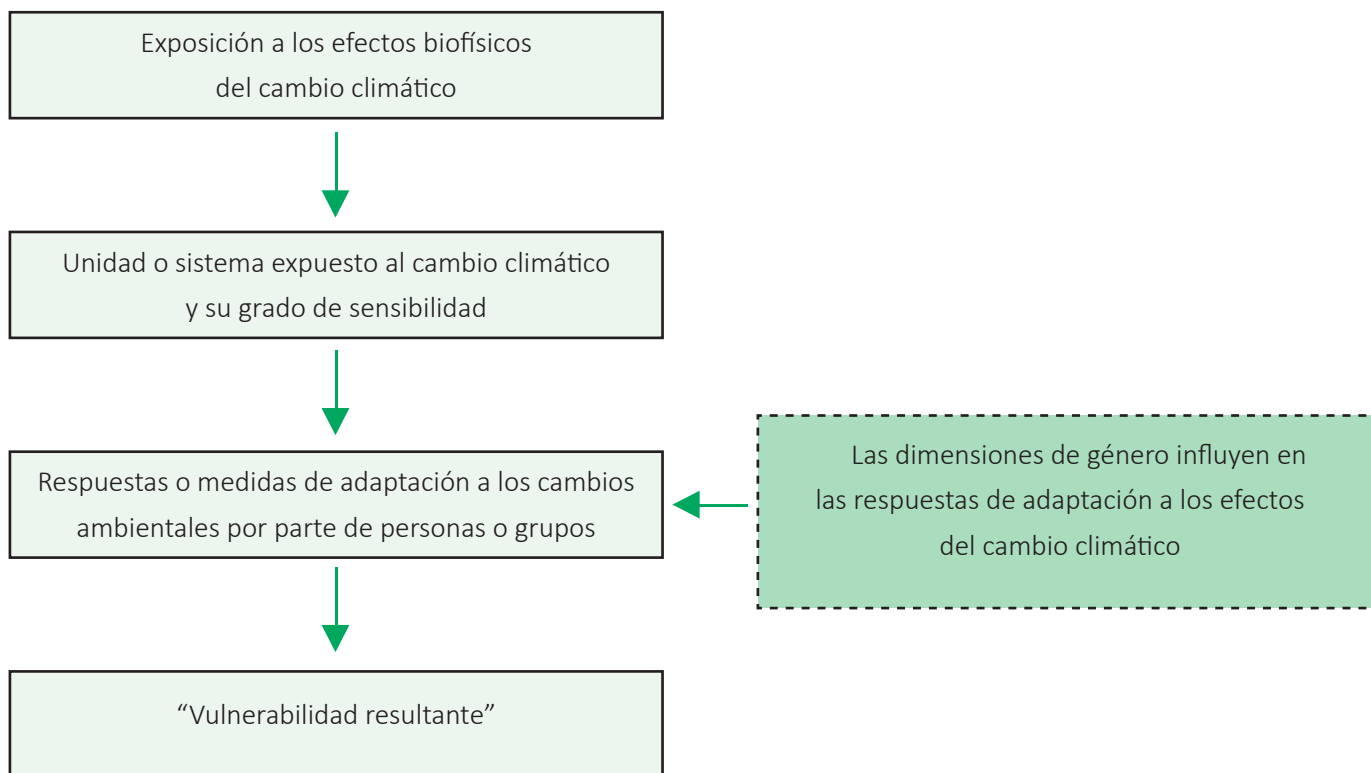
Exposición a los efectos biofísicos del cambio climático

Unidad o sistema expuesto al cambio climático y su grado de sensibilidad

Respuestas o medidas de adaptación a los cambios ambientales por parte de personas o grupos

Las dimensiones de género influyen en las respuestas de adaptación a los efectos del cambio climático

“Vulnerabilidad resultante”